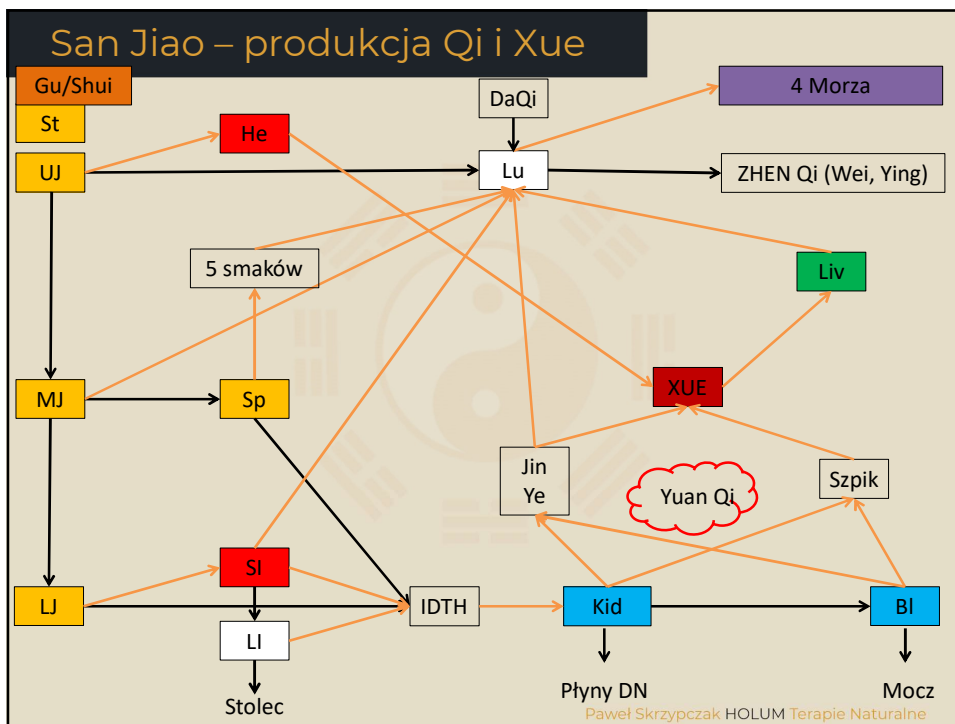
San Jiao – produkcja Qi i Xue

Gu/Shui

St

UJ

He

DaQi

Lu

4 Morza

ZHEN Qi (Wei, Ying)

5 smaków

Liv

MJ

Sp

XUE

Jin Ye

Yuan Qi

Szpik

LJ

SI

LI

IDTH

Kid

Bl

Stolec

Płyny DN

Mocz

Paweł Skrzypczak HOLUM Terapie Naturalne